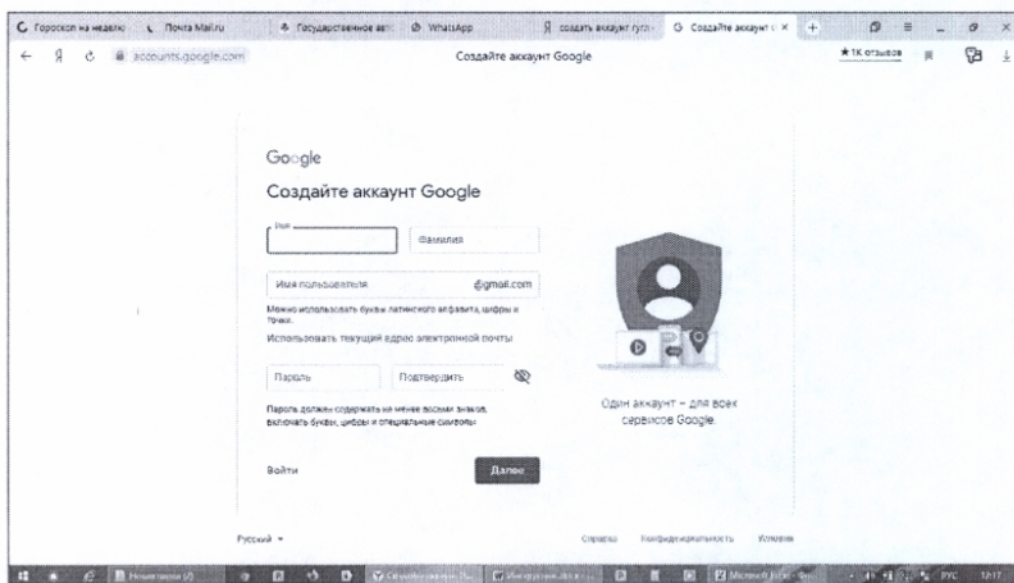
Гороскоп на неделю | Почта Mail.ru | Государственное авт | WhatsApp | создать аккаунт гугл | Создайте аккаунт

accounts.google.com Создайте аккаунт Google ★1К отзывов

Google

Создайте аккаунт Google

Имя

Фамилия

Имя пользователя @gmail.com

Можно использовать буквы латинского алфавита, цифры и точки.

Использовать текущий адрес электронной почты

Пароль

Подтвердить

Пароль должен содержать не менее восьми знаков, включать буквы, цифры и специальные символы

Войти

Далее

Один аккаунт – для всех сервисов Google.

Русский

Справка Конфиденциальность Условия

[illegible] РУС 12:17